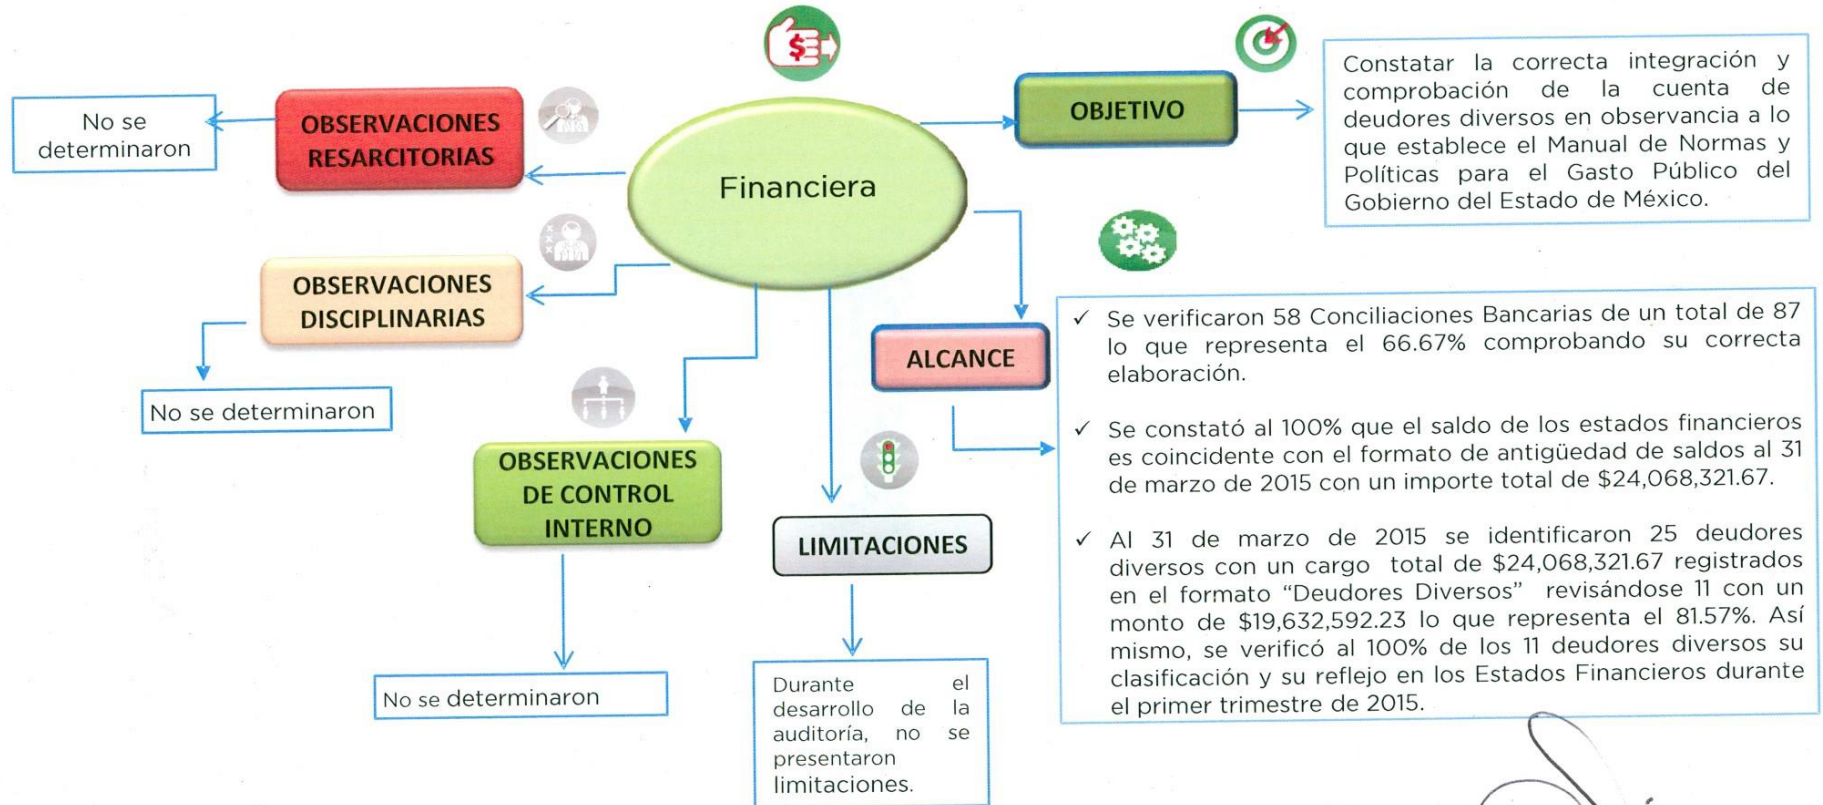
Financiera

OBJETIVO

Constatar la correcta integración y comprobación de la cuenta de deudores diversos en observancia a lo que establece el Manual de Normas y Políticas para el Gasto Público del Gobierno del Estado de México.

ALCANCE

✓ Se verificaron 58 Conciliaciones Bancarias de un total de 87 lo que representa el 66.67% comprobando su correcta elaboración.

✓ Se constató al 100% que el saldo de los estados financieros es coincidente con el formato de antigüedad de saldos al 31 de marzo de 2015 con un importe total de $24,068,321.67.

✓ Al 31 de marzo de 2015 se identificaron 25 deudores diversos con un cargo total de $24,068,321.67 registrados en el formato "Deudores Diversos" revisándose 11 con un monto de $19,632,592.23 lo que representa el 81.57%. Así mismo, se verificó al 100% de los 11 deudores diversos su clasificación y su reflejo en los Estados Financieros durante el primer trimestre de 2015.

OBSERVACIONES RESARCITORIAS

No se determinaron

OBSERVACIONES DISCIPLINARIAS

No se determinaron

OBSERVACIONES DE CONTROL INTERNO

No se determinaron

LIMITACIONES

Durante el desarrollo de la auditoría, no se presentaron limitaciones.